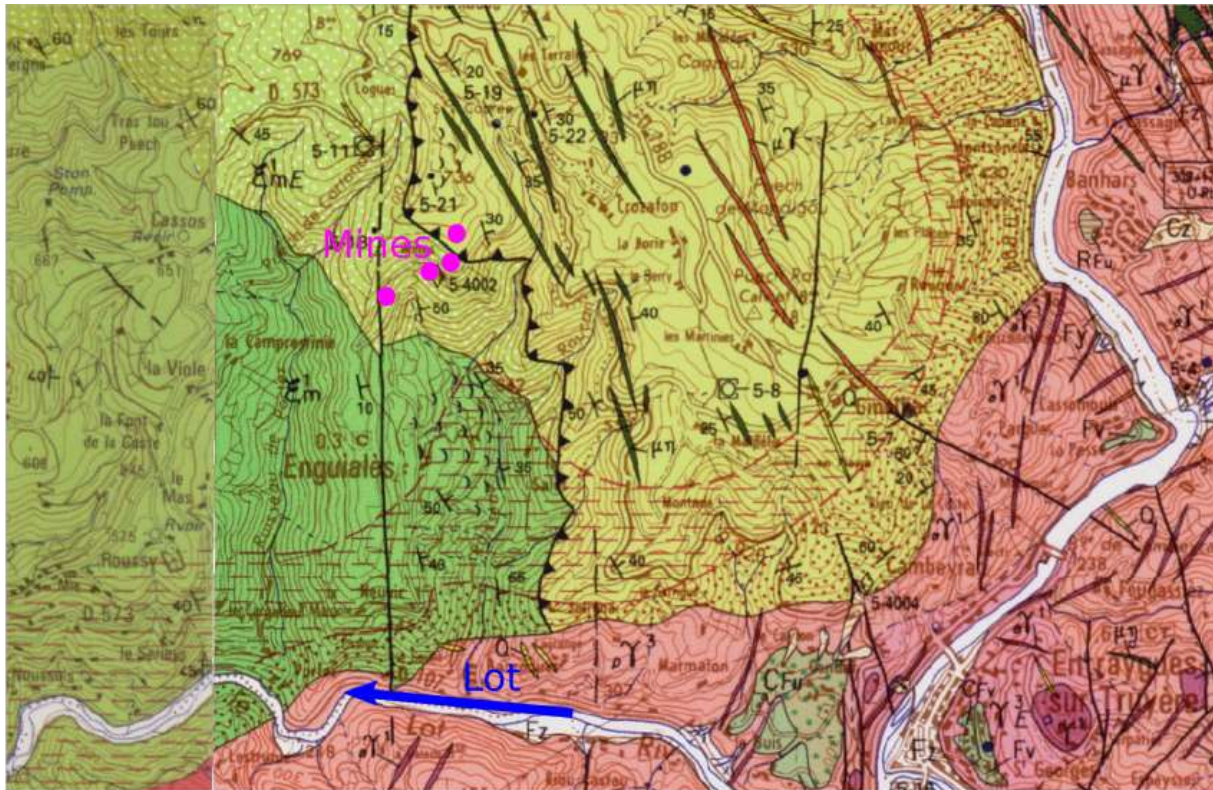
Mines

Lot

60
les Touts
Tras lou Puech
Cassos
Sion Pomp.
687
651
40
la Viole
la Font de la Caste
608
546
le Mas
525
Roussy
D 573
40
le Salles
45
769
D 573
15
45
5-11
$\xi^1_m E$
20
les Terrais
5-19
Cortie
30
5-22
5-21
30
Crosafon
la Borie
la Berry
5-4002
50
la Campredonne
$\xi^1_m$
10
35
40
les Martines
5-8
$\mu\eta$
Engualès
35
50
48
65
40
25
5-7
80
20
60
5-4004
Cambeyrac
$\mu\gamma$
35
25
530
Cognac
$\mu\eta$
55
Banhars
Cz
RFu
Fy
$\gamma^1$
Lassouts
$\gamma^1$
Fv
238
les Fougasses
$\gamma^1$
$\mu\eta$
Entraygues-sur-Truyère
CFv
$\gamma^3$
Fv
Fz
$_D\gamma^3$
Marmaton
307
CFu
Fz
$\gamma^1$
Lot